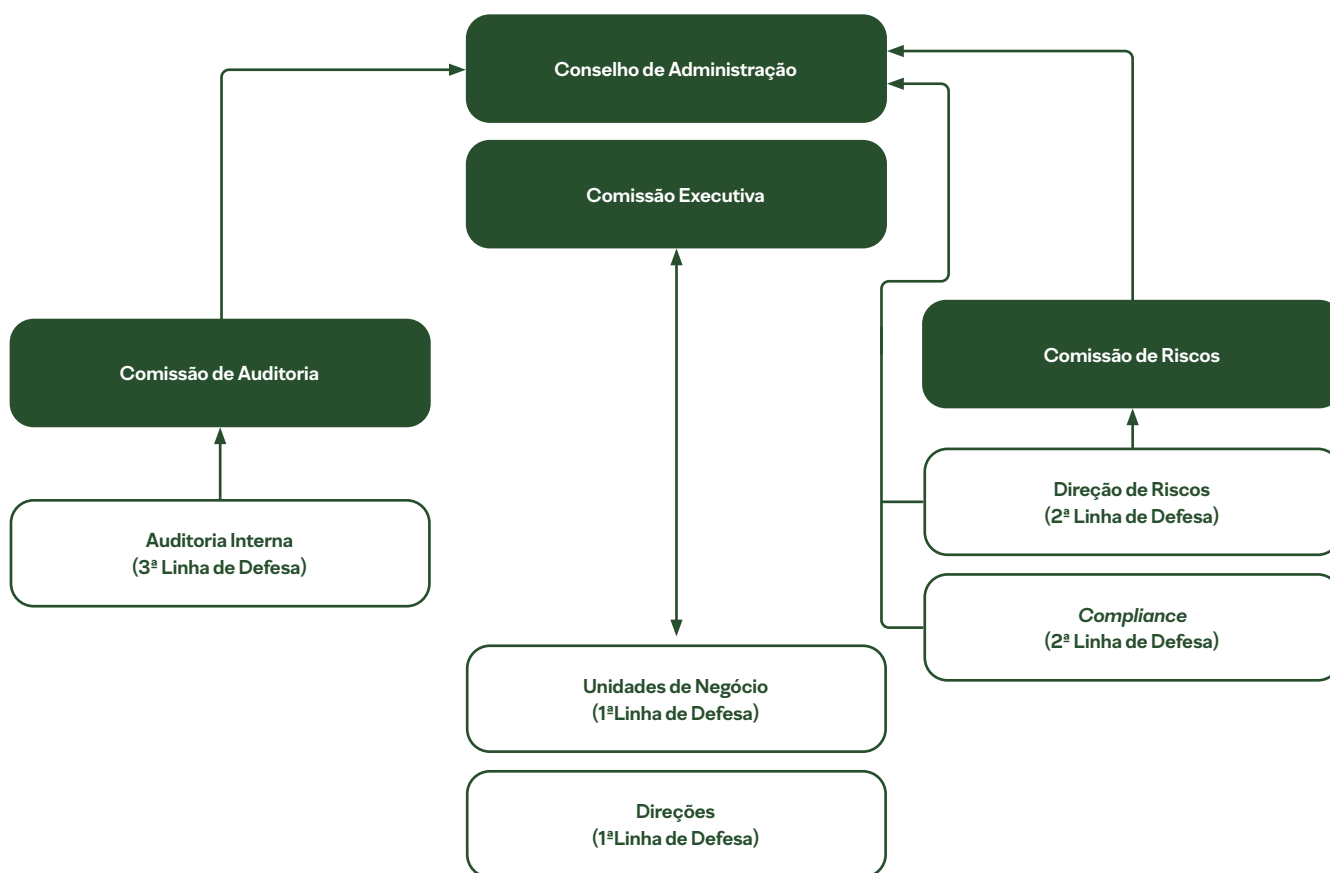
Conselho de Administração

Comissão Executiva

Comissão de Auditoria

Auditoria Interna
(3ª Linha de Defesa)

Comissão de Riscos

Direção de Riscos
(2ª Linha de Defesa)

*Compliance*
(2ª Linha de Defesa)

Unidades de Negócio
(1ªLinha de Defesa)

Direções
(1ªLinha de Defesa)